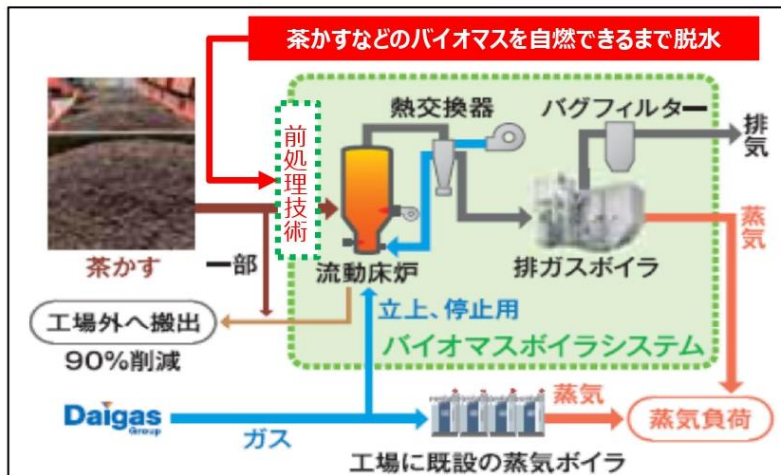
茶かすなどのバイオマスを自燃できるまで脱水

前処理技術

熱交換器

バグフィルター

排気

茶かす

一部

流動床炉

排ガスボイラ

蒸気

工場外へ搬出

90%削減

立上、停止用

バイオマスボイラシステム

Daigas Group

ガス

蒸気

蒸気負荷

工場に既設の蒸気ボイラ